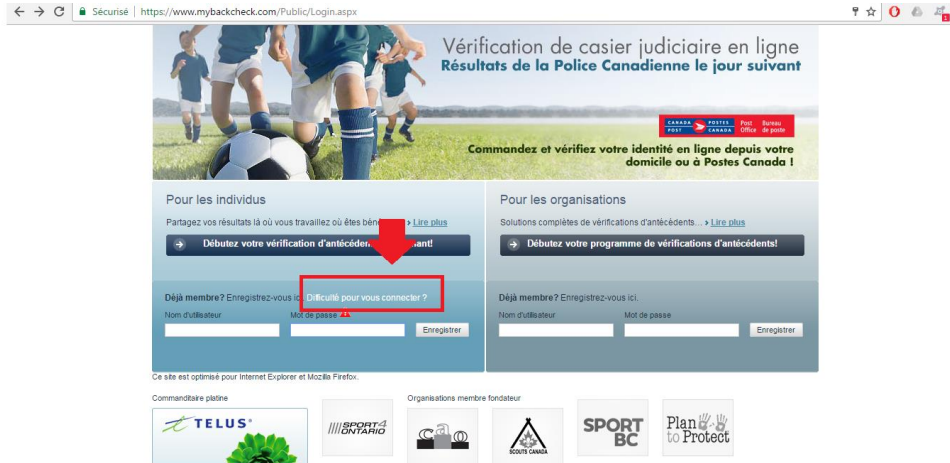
Sécurisé | https://www.mybackcheck.com/Public/Login.aspx

Vérification de casier judiciaire en ligne
Résultats de la Police Canadienne le jour suivant

CANADA POSTES POST CANADA Post Office Bureau de poste

Commandez et vérifiez votre identité en ligne depuis votre domicile ou à Postes Canada !

Pour les individus

Partagez vos résultats là où vous travaillez ou êtes béné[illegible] › Lire plus

Débutez votre vérification d'antécéden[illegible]ant!

Pour les organisations

Solutions complètes de vérifications d'antécédents... › Lire plus

Débutez votre programme de vérifications d'antécédents!

Déjà membre? Enregistrez-vous ici. Difficulté pour vous connecter ?

Nom d'utilisateur

Mot de passe

Enregistrer

Déjà membre? Enregistrez-vous ici.

Nom d'utilisateur

Mot de passe

Enregistrer

Ce site est optimisé pour Internet Explorer et Mozilla Firefox.

Commanditaire platine

TELUS

Organisations membre fondateur

SPORT4 ONTARIO

SCOUTS CANADA

SPORT BC

Plan to Protect